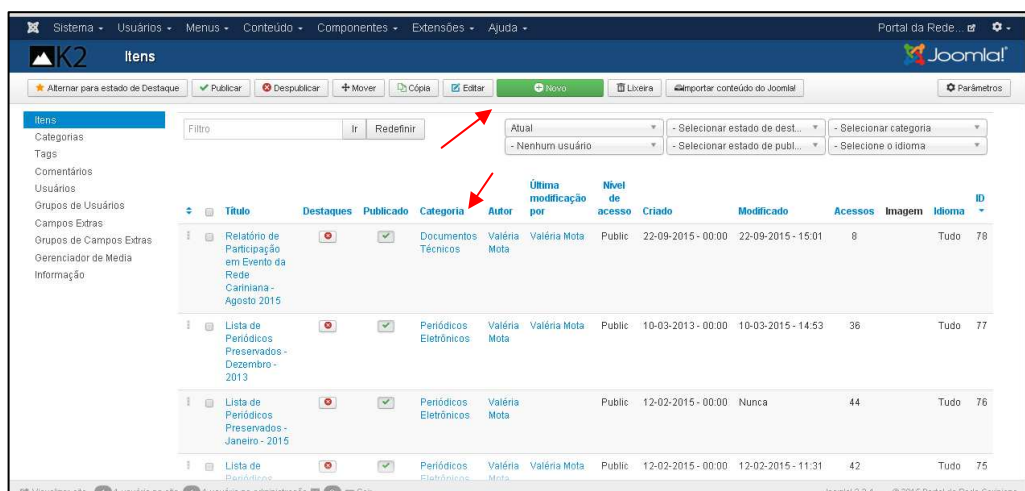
Sistema ▾ Usuários ▾ Menus ▾ Conteúdo ▾ Componentes ▾ Extensões ▾ Ajuda ▾

Portal da Rede...

K2 Itens

Joomla!

Alternar para estado de Destaque | Publicar | Despublicar | Mover | Cópia | Editar | Novo | Lixeira | Importar conteúdo do Joomla! | Parâmetros

Itens
Categorias
Tags
Comentários
Usuários
Grupos de Usuários
Campos Extras
Grupos de Campos Extras
Gerenciador de Media
Informação

Filtro | Ir | Redefinir

Atual | - Selecionar estado de dest... | - Selecionar categoria
- Nenhum usuário | - Selecionar estado de publ... | - Selecione o idioma

| Título | Destaques | Publicado | Categoria | Autor | Última modificação por | Nível de acesso | Criado | Modificado | Acessos | Imagem | Idioma | ID |
|---|---|---|---|---|---|---|---|---|---|---|---|---|
| Relatório de Participação em Evento da Rede Cariniana - Agosto 2015 | | | Documentos Técnicos | Valéria Mota | Valéria Mota | Public | 22-09-2015 - 00:00 | 22-09-2015 - 15:01 | 8 | | Tudo | 78 |
| Lista de Periódicos Preservados - Dezembro - 2013 | | | Periódicos Eletrônicos | Valéria Mota | Valéria Mota | Public | 10-03-2013 - 00:00 | 10-03-2015 - 14:53 | 36 | | Tudo | 77 |
| Lista de Periódicos Preservados - Janeiro - 2015 | | | Periódicos Eletrônicos | Valéria Mota | | Public | 12-02-2015 - 00:00 | Nunca | 44 | | Tudo | 76 |
| Lista de Periódicos | | | Periódicos Eletrônicos | Valéria Mota | Valéria Mota | Public | 12-02-2015 - 00:00 | 12-02-2015 - 11:31 | 42 | | Tudo | 75 |

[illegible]